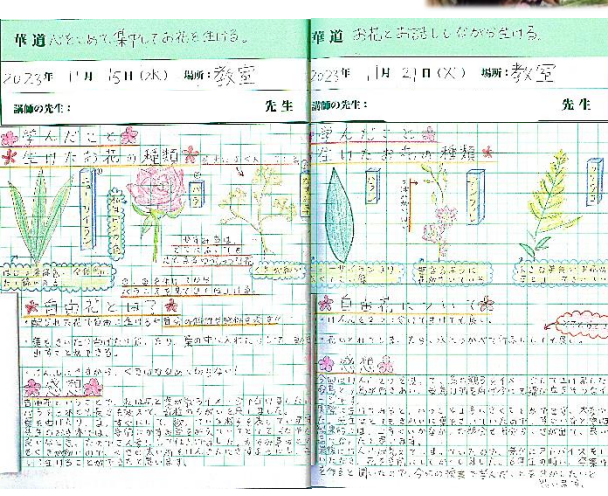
華道 はじめて集中してお花を生ける。

2023年 11月 15日(水) 場所:教室

講師の先生: 先生

学んだこと
生けたお花の種類

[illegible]

自由花とは

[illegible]

感想

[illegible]

華道 お花とお話ししながら生ける。

2023年 11月 21日(火) 場所:教室

講師の先生: 先生

学んだこと
生けたお花の種類

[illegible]

自由花について

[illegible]

感想

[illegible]